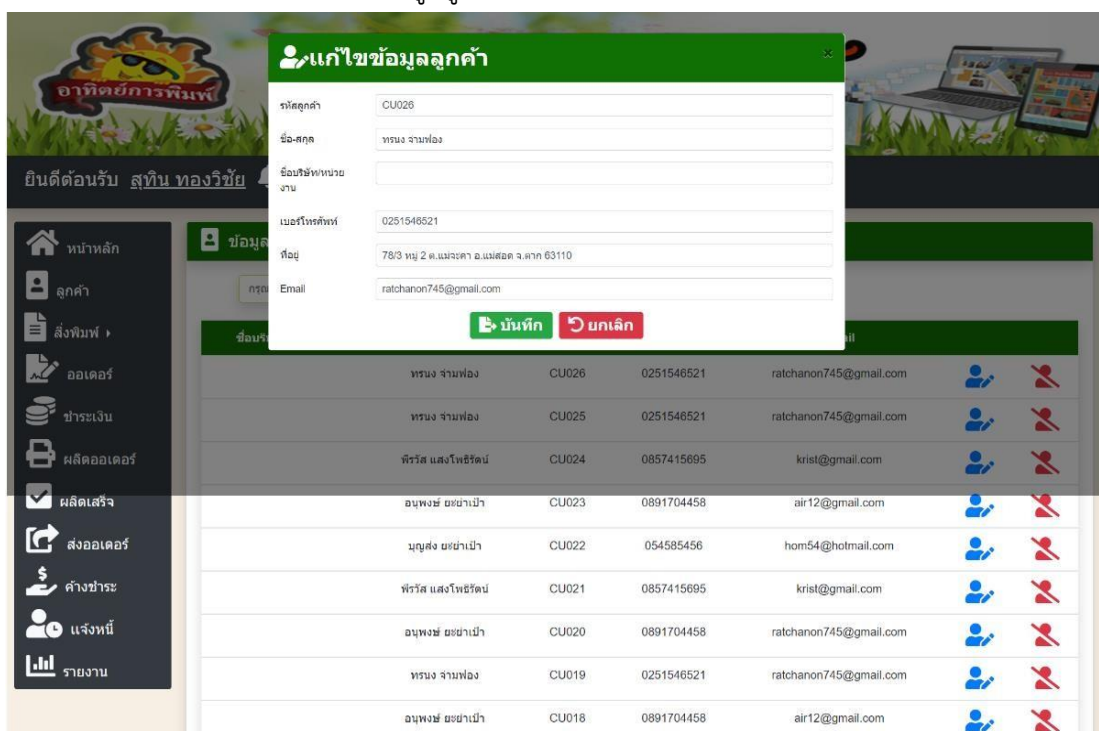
อาทิตย์การพิมพ์

ยินดีต้อนรับ สุทิน ทองวิชัย

หน้าหลัก
ลูกค้า
สิ่งพิมพ์ ▸
ออเดอร์
ชำระเงิน
ผลิตออเดอร์
ผลิตเสร็จ
ส่งออเดอร์
ค้างชำระ
แจ้งหนี้
รายงาน

ข้อมูล

กรุณ

แก้ไขข้อมูลลูกค้า ×

รหัสลูกค้า CU026
ชื่อ-สกุล ทรนง จามฟอง
ชื่อบริษัท/หน่วยงาน
เบอร์โทรศัพท์ 0251546521
ที่อยู่ 78/3 หมู่ 2 ต.แม่จะดา อ.แม่สอด จ.ตาก 63110
Email ratchanon745@gmail.com

บันทึก ยกเลิก

| ชื่อบริ | | | | il | | |
|---|---|---|---|---|---|---|
| | ทรนง จามฟอง | CU026 | 0251546521 | ratchanon745@gmail.com | | |
| | ทรนง จามฟอง | CU025 | 0251546521 | ratchanon745@gmail.com | | |
| | พีรวัส แสงโพธิรัตน์ | CU024 | 0857415695 | krist@gmail.com | | |
| | อนุพงษ์ ยะย่าเป้า | CU023 | 0891704458 | air12@gmail.com | | |
| | บุญส่ง ยะย่าเป้า | CU022 | 054585456 | hom54@hotmail.com | | |
| | พีรวัส แสงโพธิรัตน์ | CU021 | 0857415695 | krist@gmail.com | | |
| | อนุพงษ์ ยะย่าเป้า | CU020 | 0891704458 | ratchanon745@gmail.com | | |
| | ทรนง จามฟอง | CU019 | 0251546521 | ratchanon745@gmail.com | | |
| | อนุพงษ์ ยะย่าเป้า | CU018 | 0891704458 | air12@gmail.com | | |